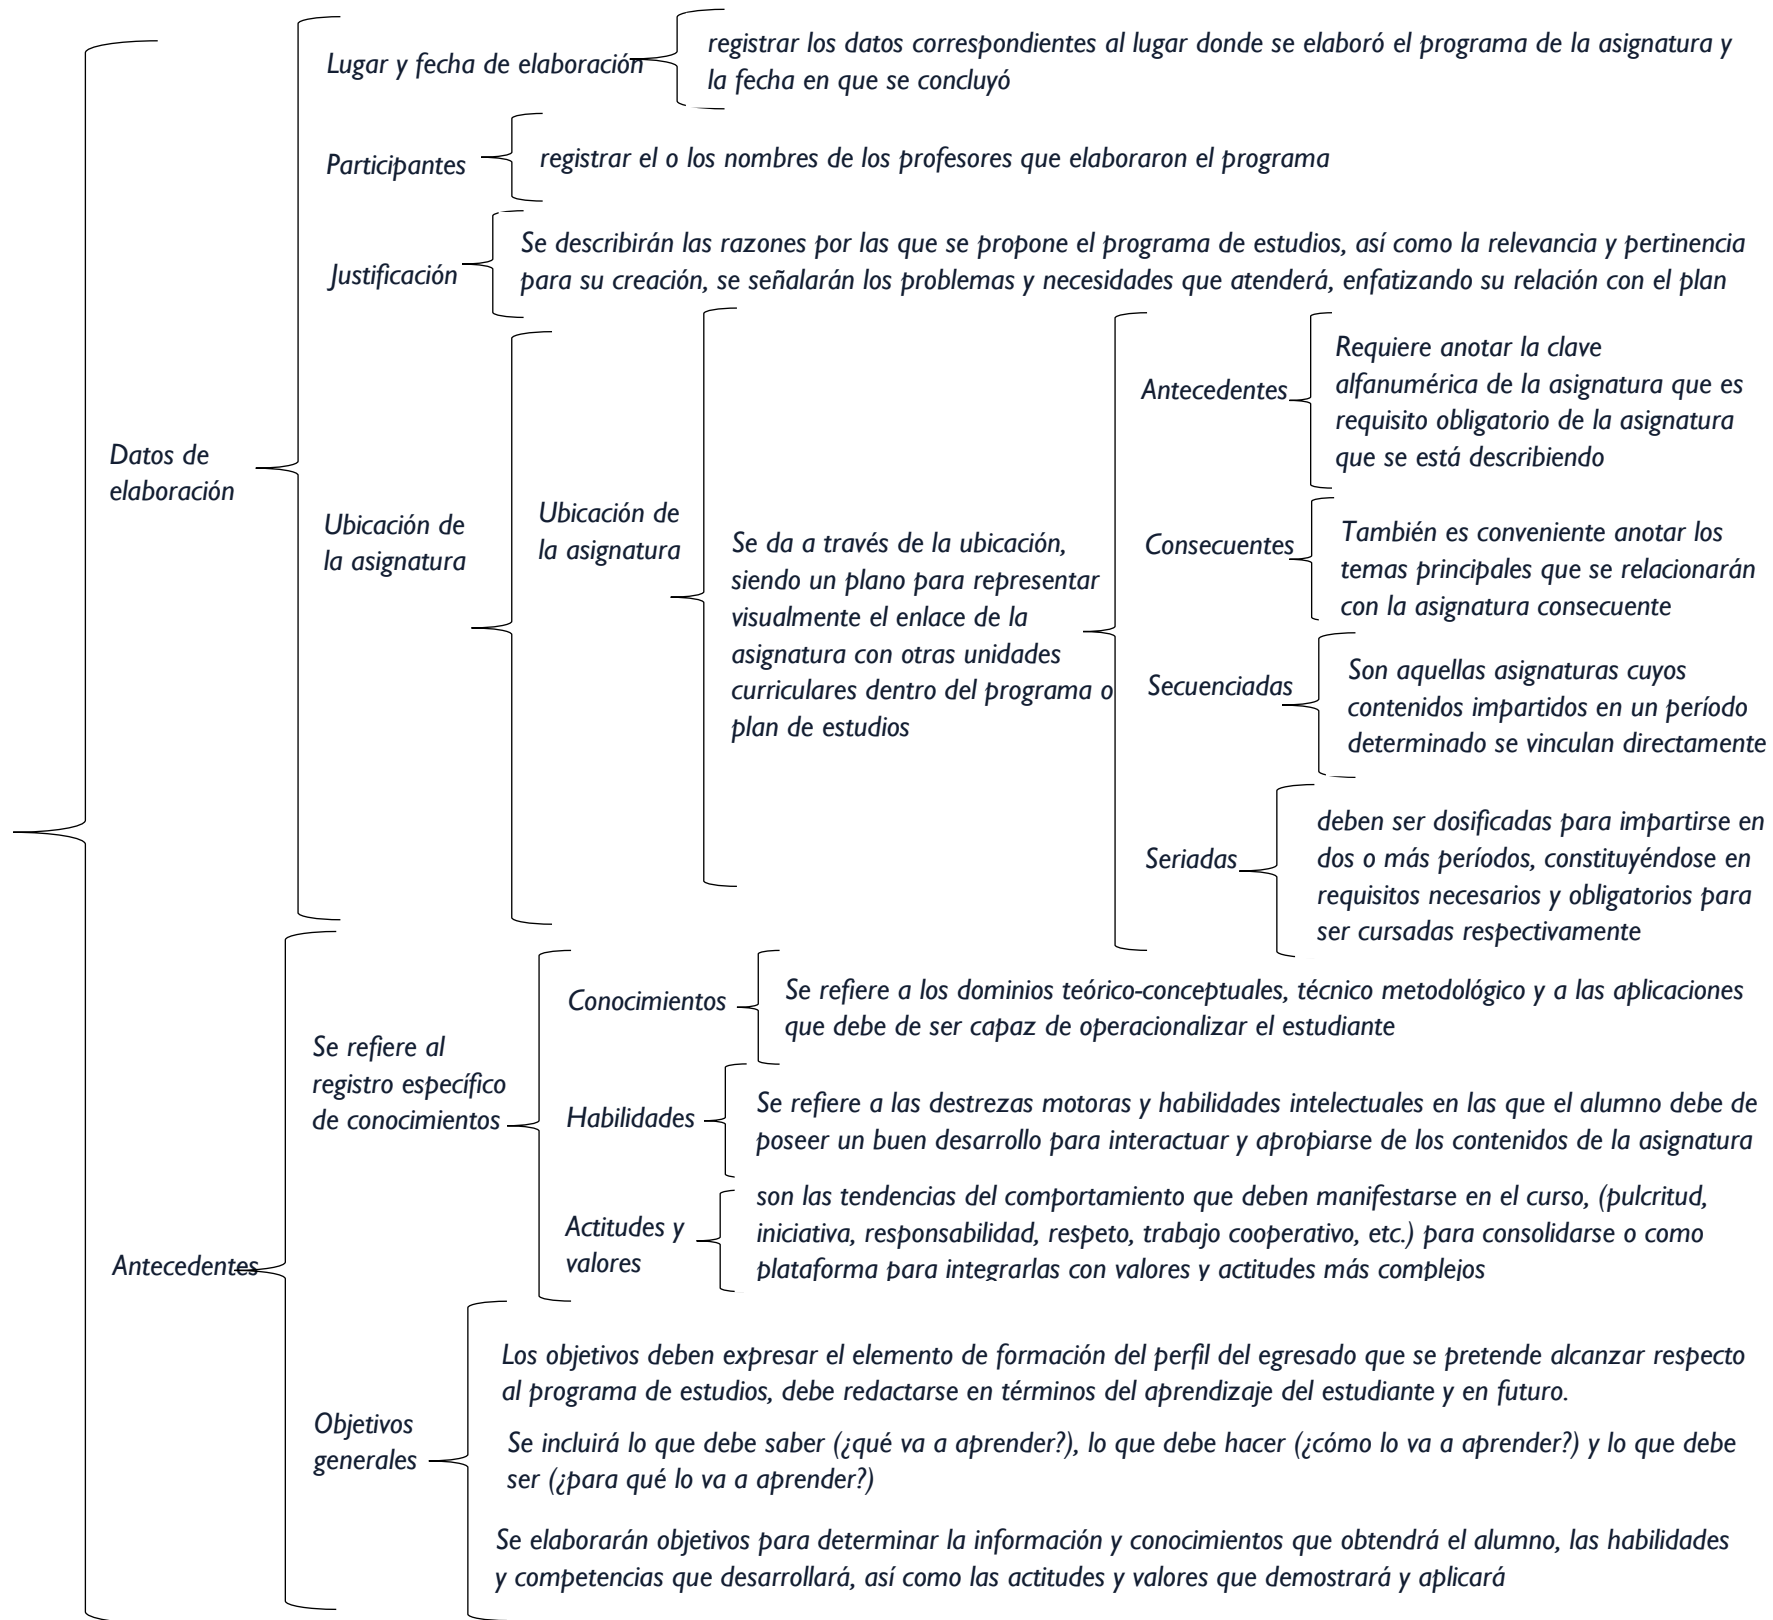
Datos de elaboración

Lugar y fecha de elaboración

registrar los datos correspondientes al lugar donde se elaboró el programa de la asignatura y la fecha en que se concluyó

Participantes

registrar el o los nombres de los profesores que elaboraron el programa

Justificación

Se describirán las razones por las que se propone el programa de estudios, así como la relevancia y pertinencia para su creación, se señalarán los problemas y necesidades que atenderá, enfatizando su relación con el plan

Ubicación de la asignatura

Ubicación de la asignatura

Se da a través de la ubicación, siendo un plano para representar visualmente el enlace de la asignatura con otras unidades curriculares dentro del programa o plan de estudios

Antecedentes

Requiere anotar la clave alfanumérica de la asignatura que es requisito obligatorio de la asignatura que se está describiendo

Consecuentes

También es conveniente anotar los temas principales que se relacionarán con la asignatura consecuente

Secuenciadas

Son aquellas asignaturas cuyos contenidos impartidos en un período determinado se vinculan directamente

Seriadas

deben ser dosificadas para impartirse en dos o más períodos, constituyéndose en requisitos necesarios y obligatorios para ser cursadas respectivamente

Antecedentes

Se refiere al registro específico de conocimientos

Conocimientos

Se refiere a los dominios teórico-conceptuales, técnico metodológico y a las aplicaciones que debe de ser capaz de operacionalizar el estudiante

Habilidades

Se refiere a las destrezas motoras y habilidades intelectuales en las que el alumno debe de poseer un buen desarrollo para interactuar y apropiarse de los contenidos de la asignatura

Actitudes y valores

son las tendencias del comportamiento que deben manifestarse en el curso, (pulcritud, iniciativa, responsabilidad, respeto, trabajo cooperativo, etc.) para consolidarse o como plataforma para integrarlas con valores y actitudes más complejos

Objetivos generales

Los objetivos deben expresar el elemento de formación del perfil del egresado que se pretende alcanzar respecto al programa de estudios, debe redactarse en términos del aprendizaje del estudiante y en futuro.

Se incluirá lo que debe saber (¿qué va a aprender?), lo que debe hacer (¿cómo lo va a aprender?) y lo que debe ser (¿para qué lo va a aprender?)

Se elaborarán objetivos para determinar la información y conocimientos que obtendrá el alumno, las habilidades y competencias que desarrollará, así como las actitudes y valores que demostrará y aplicará